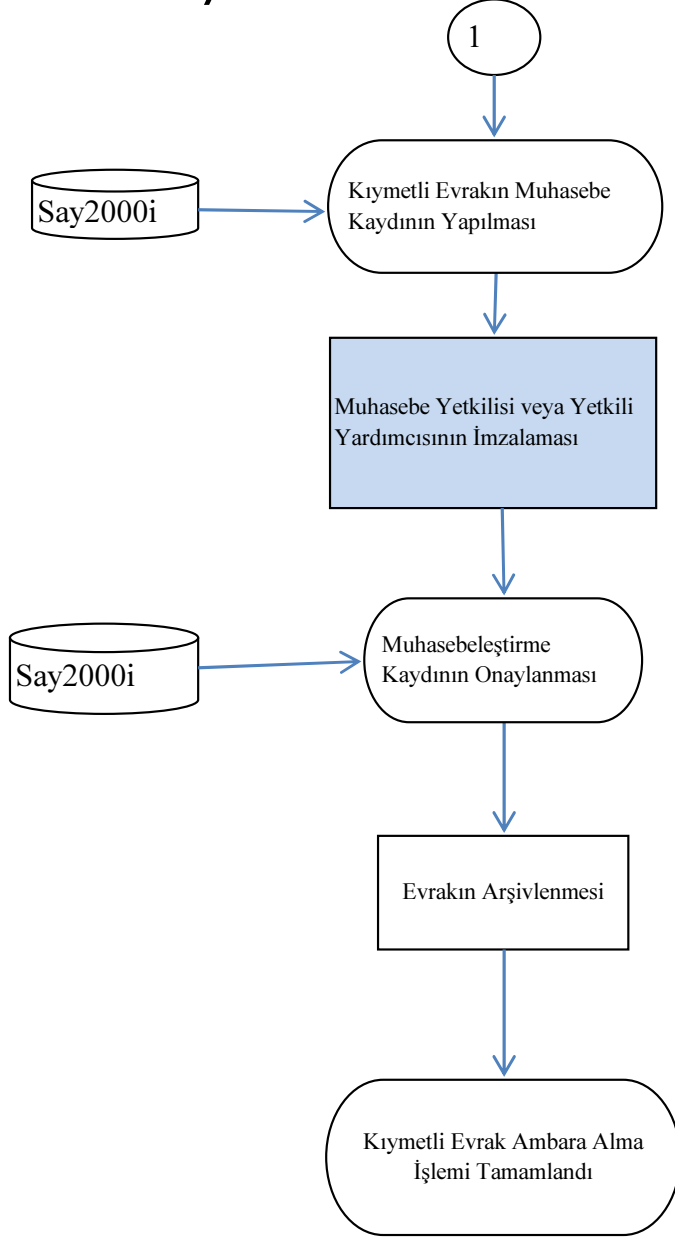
1

Say2000i

Kıymetli Evrakın Muhasebe Kaydının Yapılması

Muhasebe Yetkilisi veya Yetkili Yardımcısının İmzalaması

Say2000i

Muhasebeleştirme Kaydının Onaylanması

Evrakın Arşivlenmesi

Kıymetli Evrak Ambara Alma İşlemi Tamamlandı